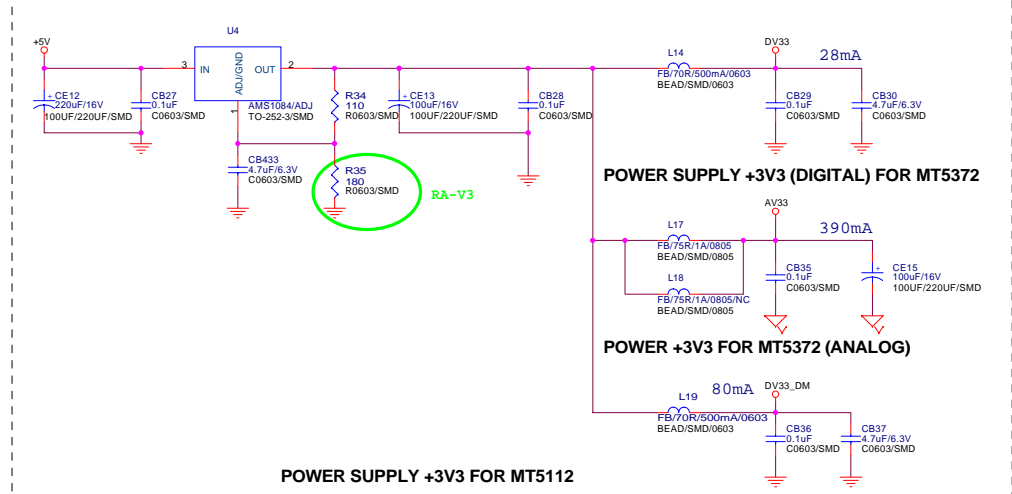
U4

+5V

3 IN OUT 2

ADJ/GND

1

AMS1084/ADJ
TO-252-3/SMD

CE12
220uF/16V
100UF/220UF/SMD

CB27
0.1uF
C0603/SMD

R34
110
R0603/SMD

CE13
100uF/16V
100UF/220UF/SMD

CB28
0.1uF
C0603/SMD

CB433
4.7uF/6.3V
C0603/SMD

R35
180
R0603/SMD

RA-V3

L14
FB/70R/500mA/0603
BEAD/SMD/0603

DV33

28mA

CB29
0.1uF
C0603/SMD

CB30
4.7uF/6.3V
C0603/SMD

POWER SUPPLY +3V3 (DIGITAL) FOR MT5372

AV33

390mA

L17
FB/75R/1A/0805
BEAD/SMD/0805

L18
FB/75R/1A/0805/NC
BEAD/SMD/0805

CB35
0.1uF
C0603/SMD

CE15
100uF/16V
100UF/220UF/SMD

POWER +3V3 FOR MT5372 (ANALOG)

80mA

DV33_DM

L19
FB/70R/500mA/0603
BEAD/SMD/0603

CB36
0.1uF
C0603/SMD

CB37
4.7uF/6.3V
C0603/SMD

POWER SUPPLY +3V3 FOR MT5112